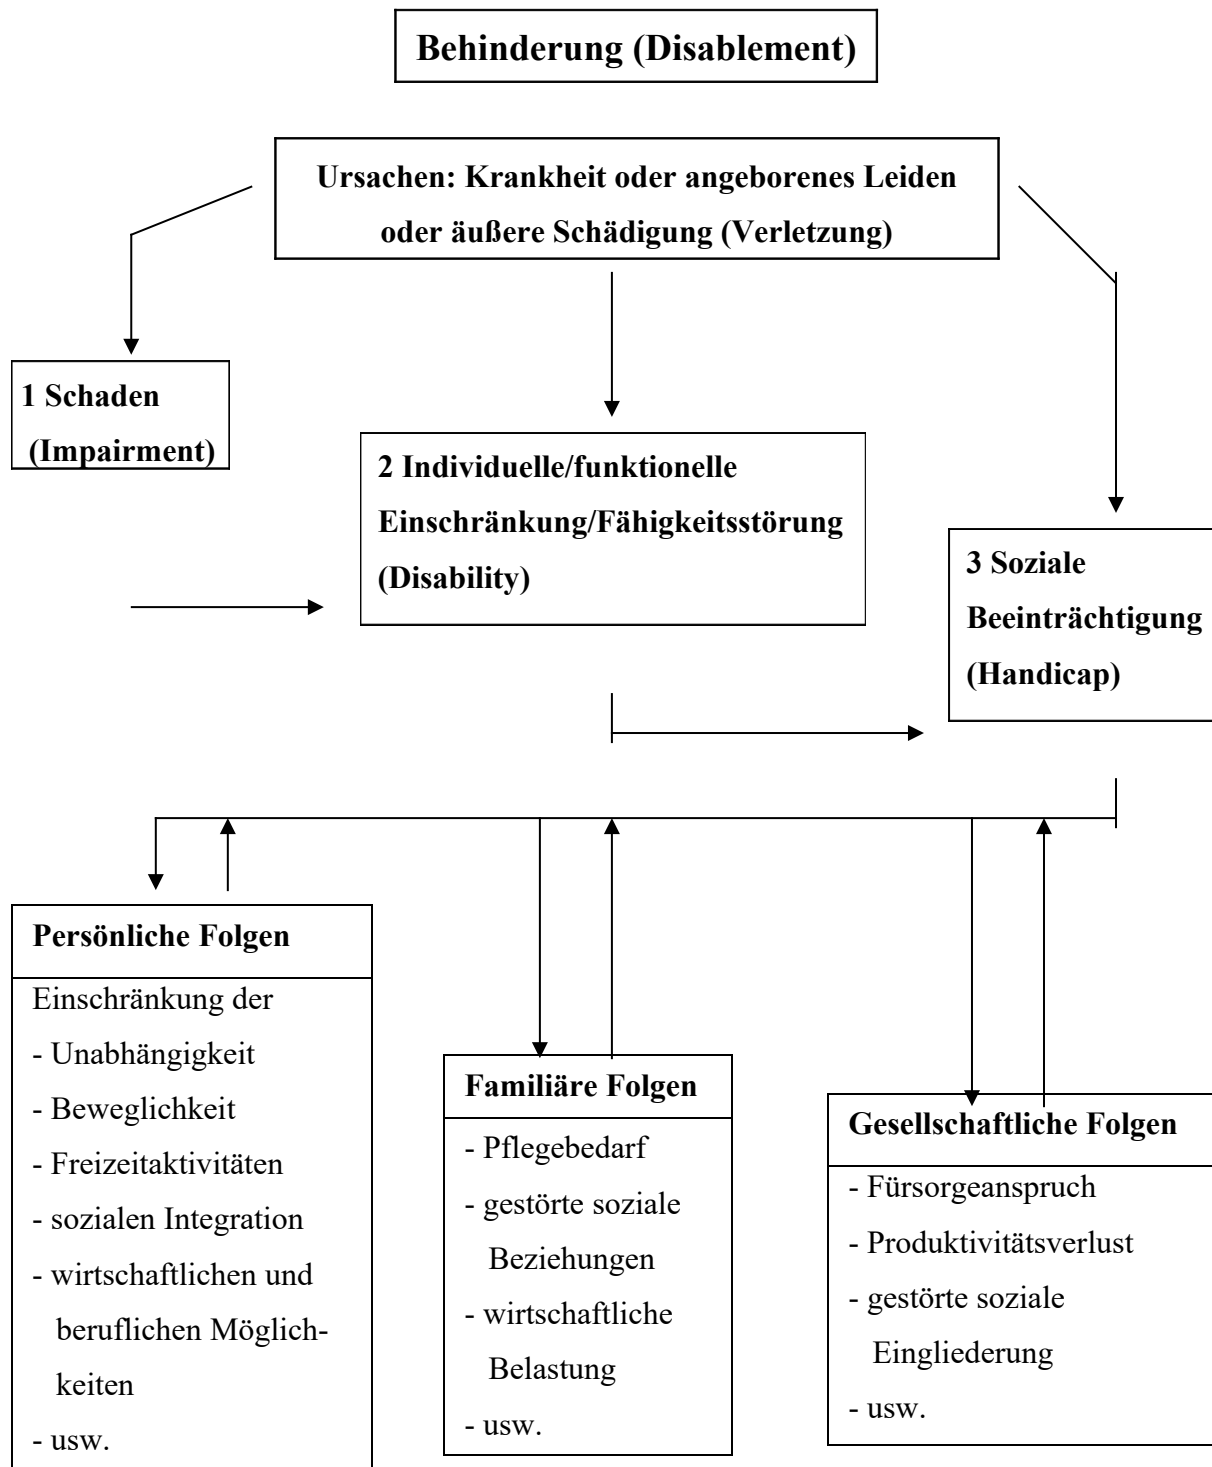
Behinderung (Disablement)

Ursachen: Krankheit oder angeborenes Leiden oder äußere Schädigung (Verletzung)

1 Schaden (Impairment)

2 Individuelle/funktionelle Einschränkung/Fähigkeitsstörung (Disability)

3 Soziale Beeinträchtigung (Handicap)

Persönliche Folgen

Einschränkung der
- Unabhängigkeit
- Beweglichkeit
- Freizeitaktivitäten
- sozialen Integration
- wirtschaftlichen und beruflichen Möglichkeiten
- usw.

Familiäre Folgen

- Pflegebedarf
- gestörte soziale Beziehungen
- wirtschaftliche Belastung
- usw.

Gesellschaftliche Folgen

- Fürsorgeanspruch
- Produktivitätsverlust
- gestörte soziale Eingliederung
- usw.